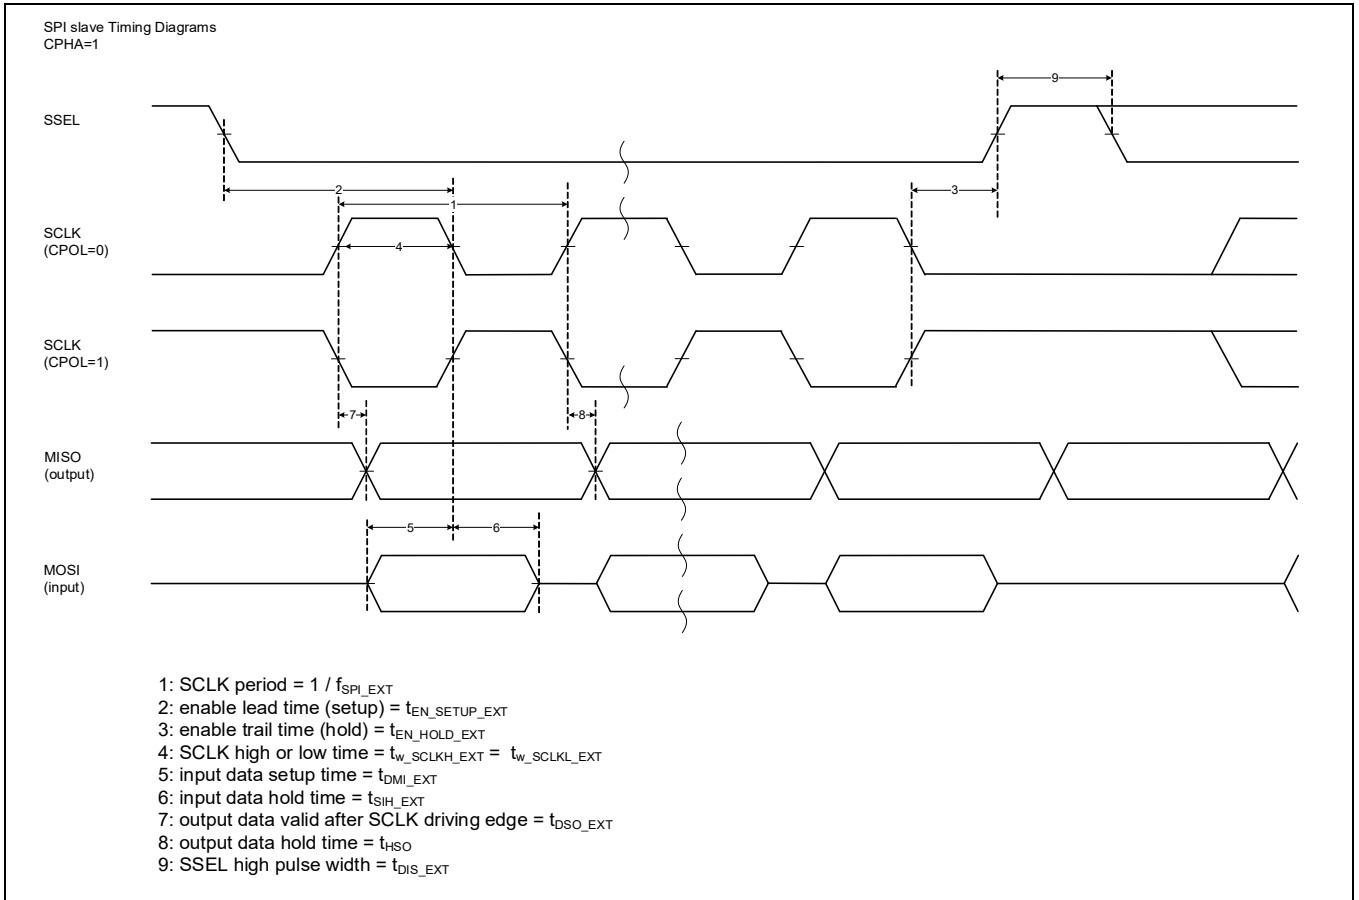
SPI slave Timing Diagrams
CPHA=1

9

SSEL

2

1

3

SCLK
(CPOL=0)

4

SCLK
(CPOL=1)

7

8

MISO
(output)

5

6

MOSI
(input)

1: SCLK period = 1 / $f_{SPI\_EXT}$
2: enable lead time (setup) = $t_{EN\_SETUP\_EXT}$
3: enable trail time (hold) = $t_{EN\_HOLD\_EXT}$
4: SCLK high or low time = $t_{w\_SCLKH\_EXT}$ = $t_{w\_SCLKL\_EXT}$
5: input data setup time = $t_{DMI\_EXT}$
6: input data hold time = $t_{SIH\_EXT}$
7: output data valid after SCLK driving edge = $t_{DSO\_EXT}$
8: output data hold time = $t_{HSO}$
9: SSEL high pulse width = $t_{DIS\_EXT}$